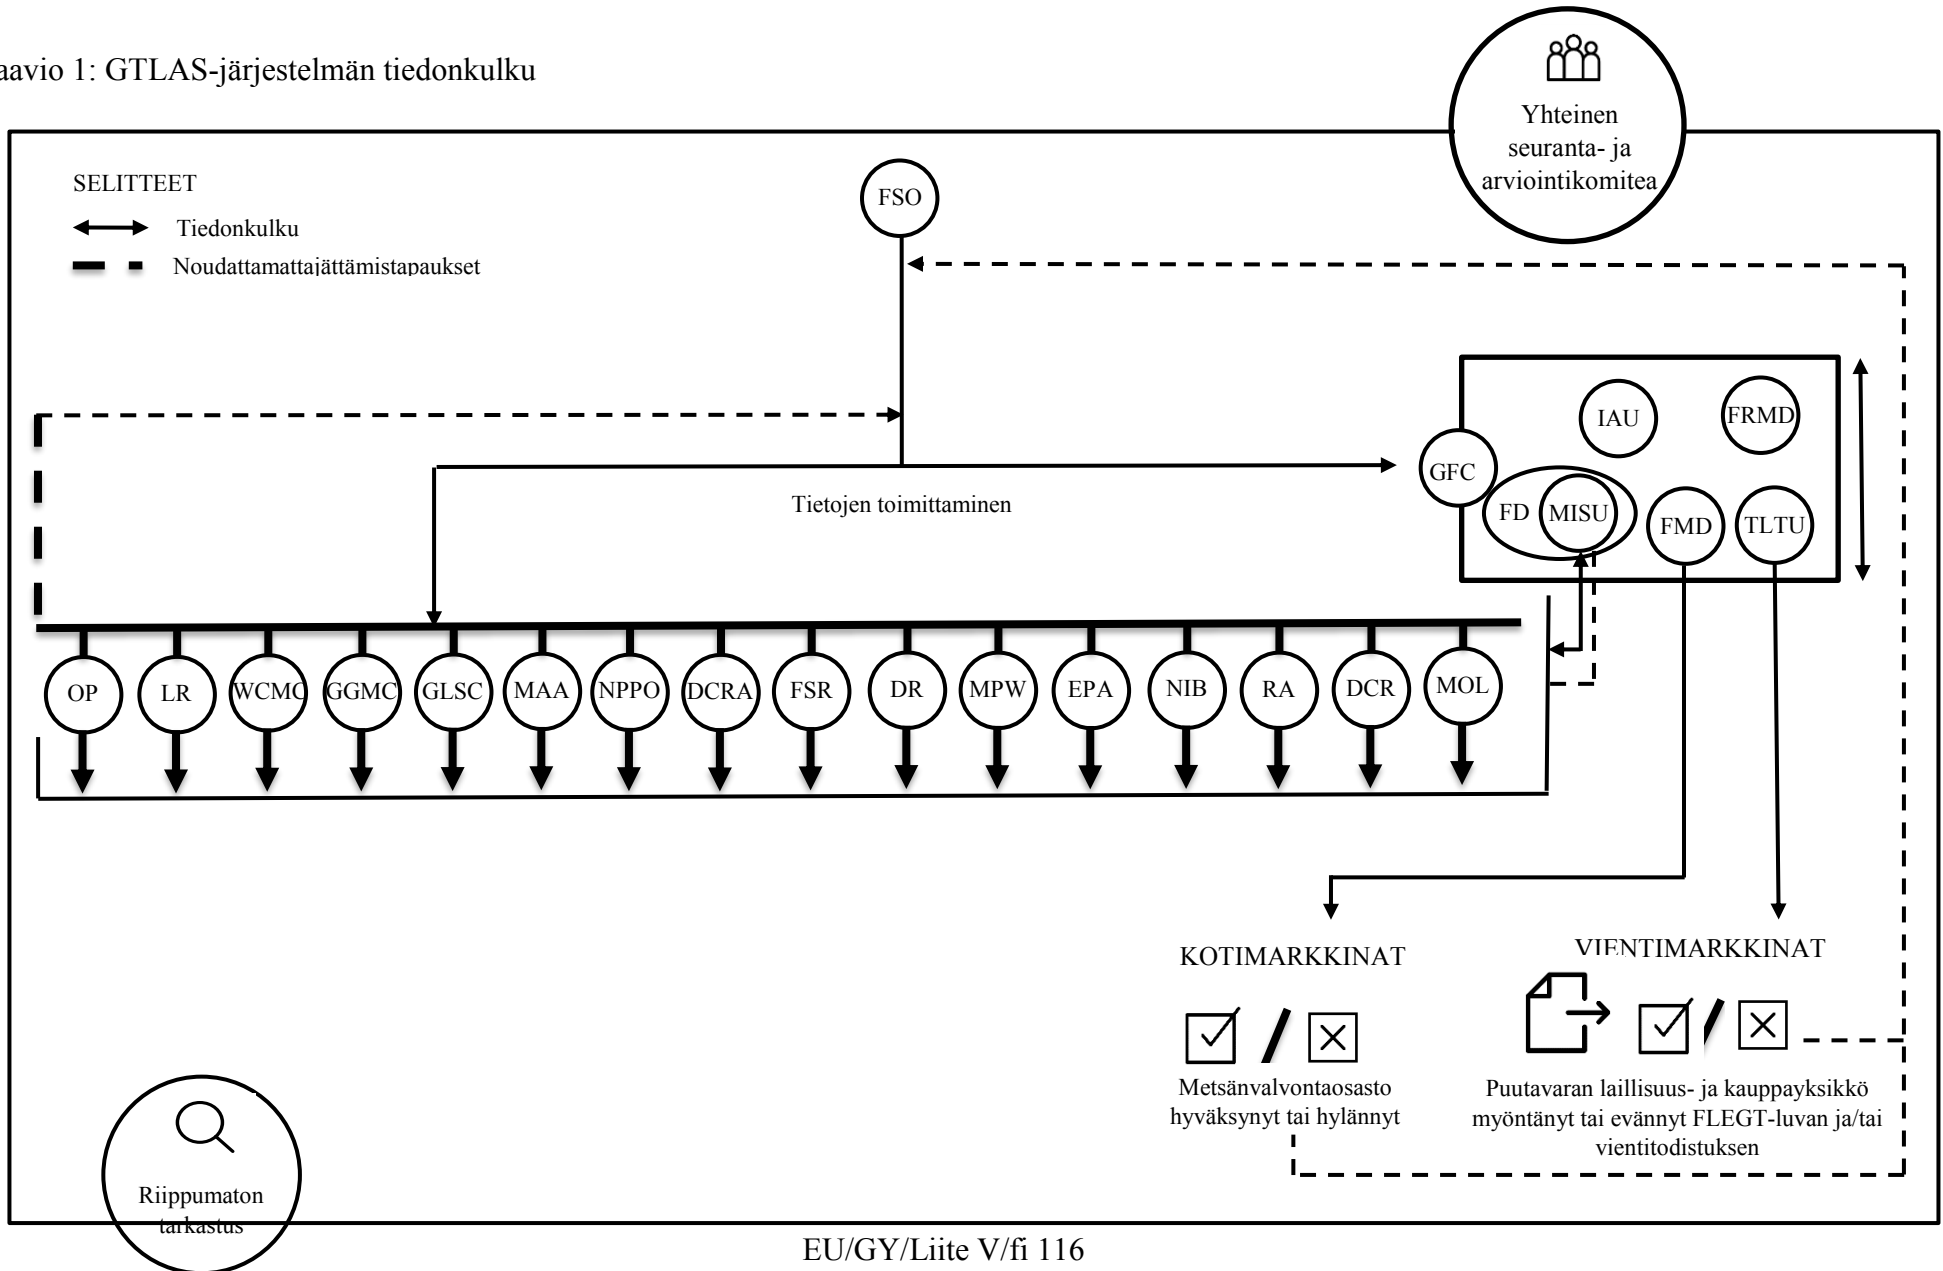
aavio 1: GTLAS-järjestelmän tiedonkulku

Yhteinen seuranta- ja arviointikomitea

SELITTEET
Tiedonkulku
Noudattamattajättämistapaukset

FSO

IAU
FRMD
GFC
FD
MISU
FMD
TLTU

Tietojen toimittaminen

OP
LR
WCMC
GGMC
GLSC
MAA
NPPO
DCRA
FSR
DR
MPW
EPA
NIB
RA
DCR
MOL

KOTIMARKKINAT

Metsänvalvontaosasto hyväksynyt tai hylännyt

VIENTIMARKKINAT

Puutavaran laillisuus- ja kauppayksikkö myöntänyt tai evännyt FLEGT-luvan ja/tai vientitodistuksen

Riippumaton tarkastus

EU/GY/Liite V/fi 116